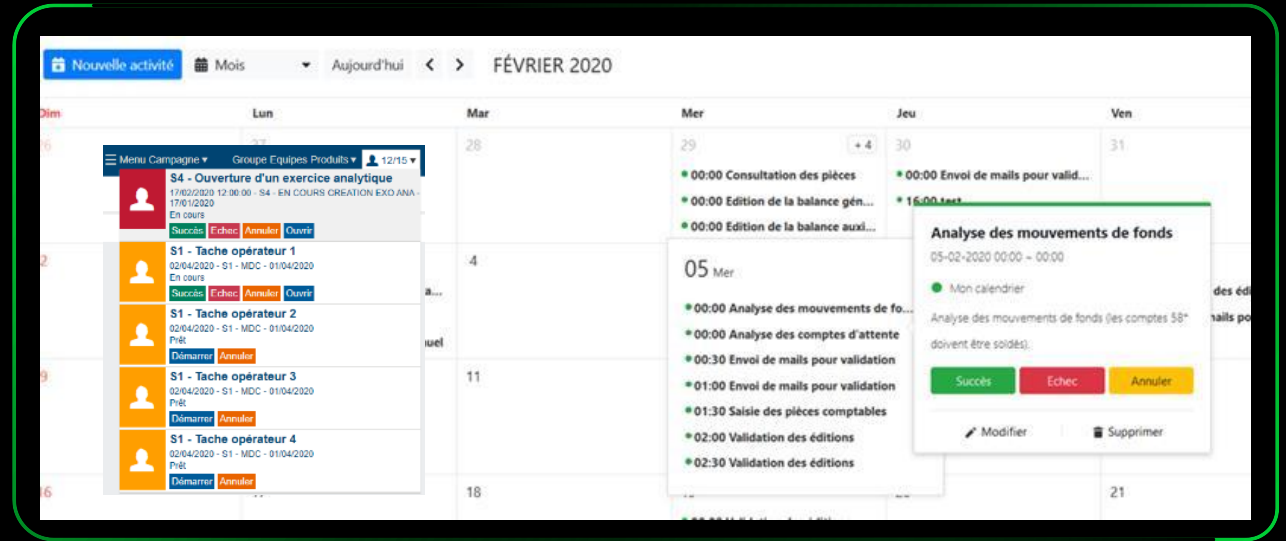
Nouvelle activité Mois Aujourd'hui < > FÉVRIER 2020

Dim Lun Mar Mer Jeu Ven

26 27 28 29 +4 30 31

00:00 Consultation des pièces
00:00 Edition de la balance gén...
00:00 Edition de la balance auxi...

00:00 Envoi de mails pour validat...
16:00 test

Menu Campagne ▾ Groupe Equipes Produits ▾ 12/15 ▾

S4 - Ouverture d'un exercice analytique
17/02/2020 12:00:00 - S4 - EN COURS CREATION EXO ANA - 17/01/2020
En cours
Succès Echec Annuler Ouvrir

S1 - Tache opérateur 1
02/04/2020 - S1 - MDC - 01/04/2020
En cours
Succès Echec Annuler Ouvrir

S1 - Tache opérateur 2
02/04/2020 - S1 - MDC - 01/04/2020
Prêt
Démarrer Annuler

S1 - Tache opérateur 3
02/04/2020 - S1 - MDC - 01/04/2020
Prêt
Démarrer Annuler

S1 - Tache opérateur 4
02/04/2020 - S1 - MDC - 01/04/2020
Prêt
Démarrer Annuler

2 4 a... uel

05 Mer
00:00 Analyse des mouvements de fo...
00:00 Analyse des comptes d'attente
00:30 Envoi de mails pour validation
01:00 Envoi de mails pour validation
01:30 Saisie des pièces comptables
02:00 Validation des éditions
02:30 Validation des éditions

Analyse des mouvements de fonds
05-02-2020 00:00 – 00:00
Mon calendrier
Analyse des mouvements de fonds (les comptes 58* doivent être soldés).
Succès Echec Annuler
Modifier Supprimer

des édi
nails po

9 11

16 18 21